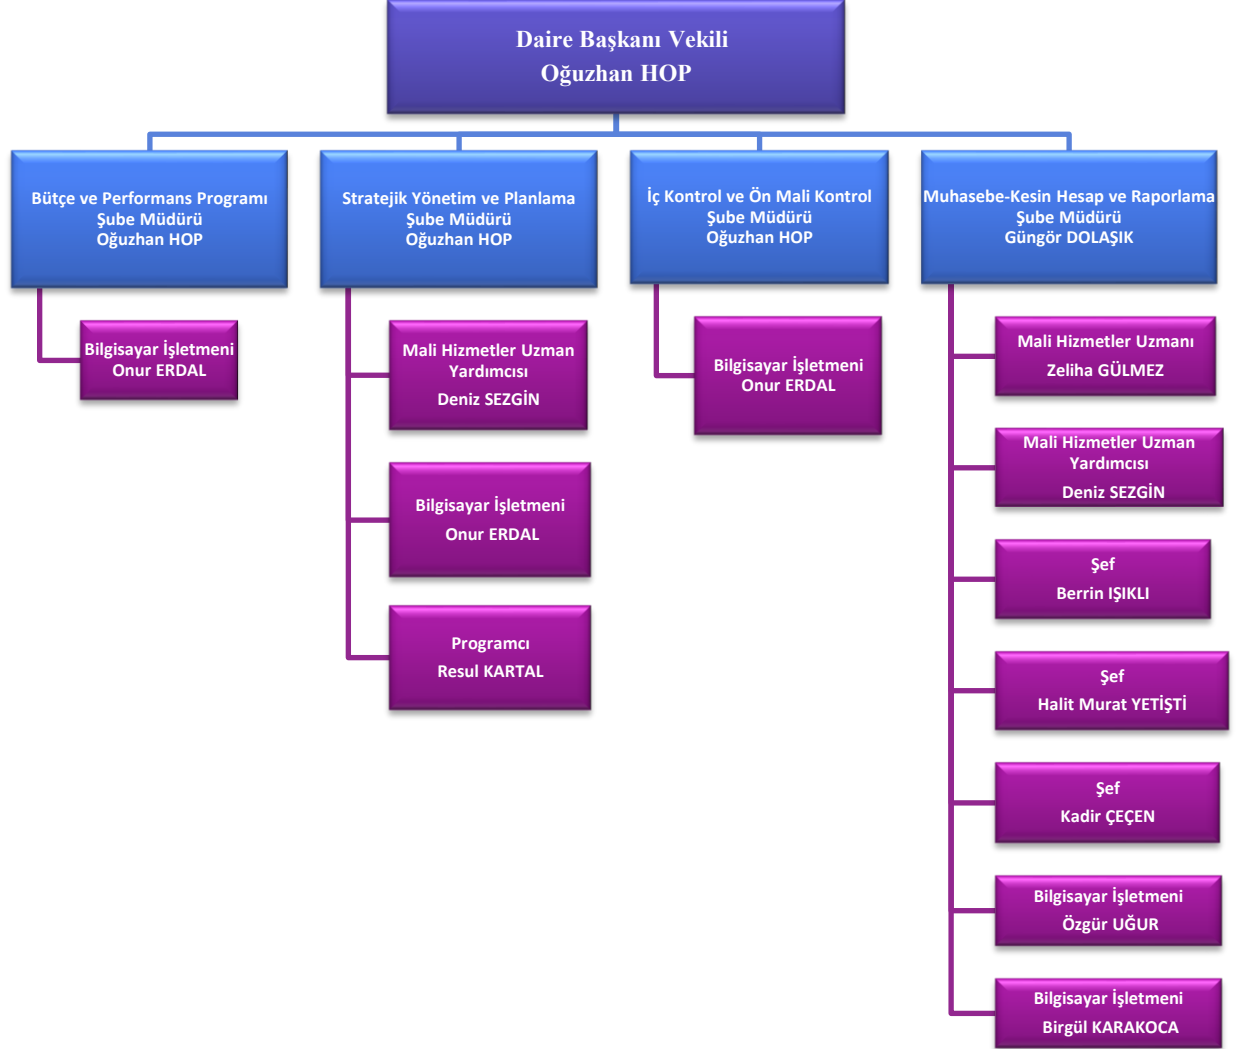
Daire Başkanı Vekili
Oğuzhan HOP

Bütçe ve Performans Programı
Şube Müdürü
Oğuzhan HOP

Bilgisayar İşletmeni
Onur ERDAL

Stratejik Yönetim ve Planlama
Şube Müdürü
Oğuzhan HOP

Mali Hizmetler Uzman Yardımcısı
Deniz SEZGİN

Bilgisayar İşletmeni
Onur ERDAL

Programcı
Resul KARTAL

İç Kontrol ve Ön Mali Kontrol
Şube Müdürü
Oğuzhan HOP

Bilgisayar İşletmeni
Onur ERDAL

Muhasebe-Kesin Hesap ve Raporlama
Şube Müdürü
Güngör DOLAŞIK

Mali Hizmetler Uzmanı
Zeliha GÜLMEZ

Mali Hizmetler Uzman Yardımcısı
Deniz SEZGİN

Şef
Berrin IŞIKLI

Şef
Halit Murat YETİŞTİ

Şef
Kadir ÇEÇEN

Bilgisayar İşletmeni
Özgür UĞUR

Bilgisayar İşletmeni
Birgül KARAKOCA